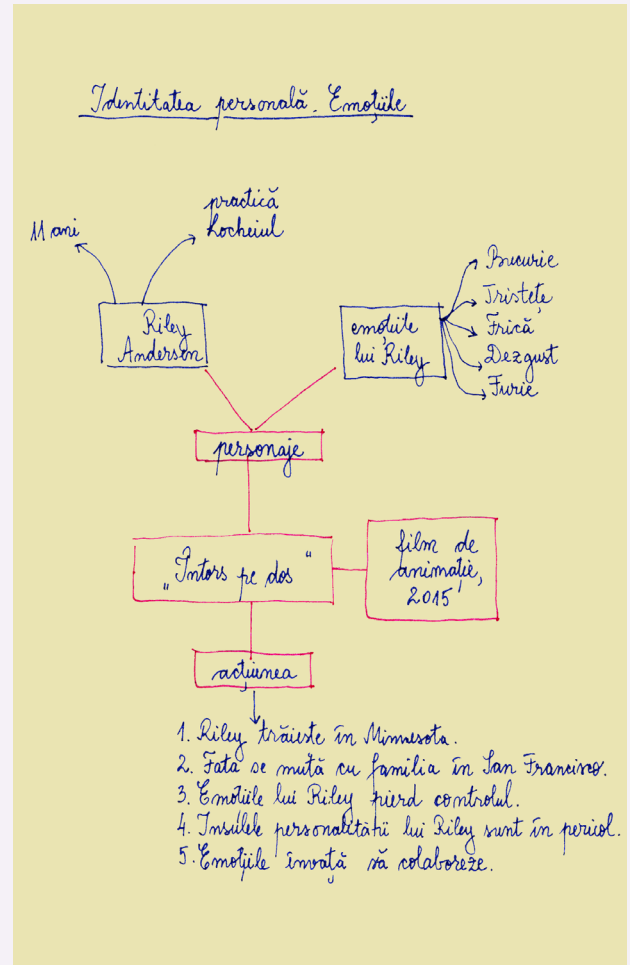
Identitatea personală. Emoțiile

11 ani

practică hocheiul

Riley Andersen

emoțiile lui Riley

Bucurie
Tristețe
Frică
Dezgust
Furie

personaje

„Întors pe dos”

film de animație, 2015

acțiunea

1. Riley trăiește în Minnesota.
2. Fata se mută cu familia în San Francisco.
3. Emoțiile lui Riley pierd controlul.
4. Insulele personalității lui Riley sunt în pericol.
5. Emoțiile învață să colaboreze.